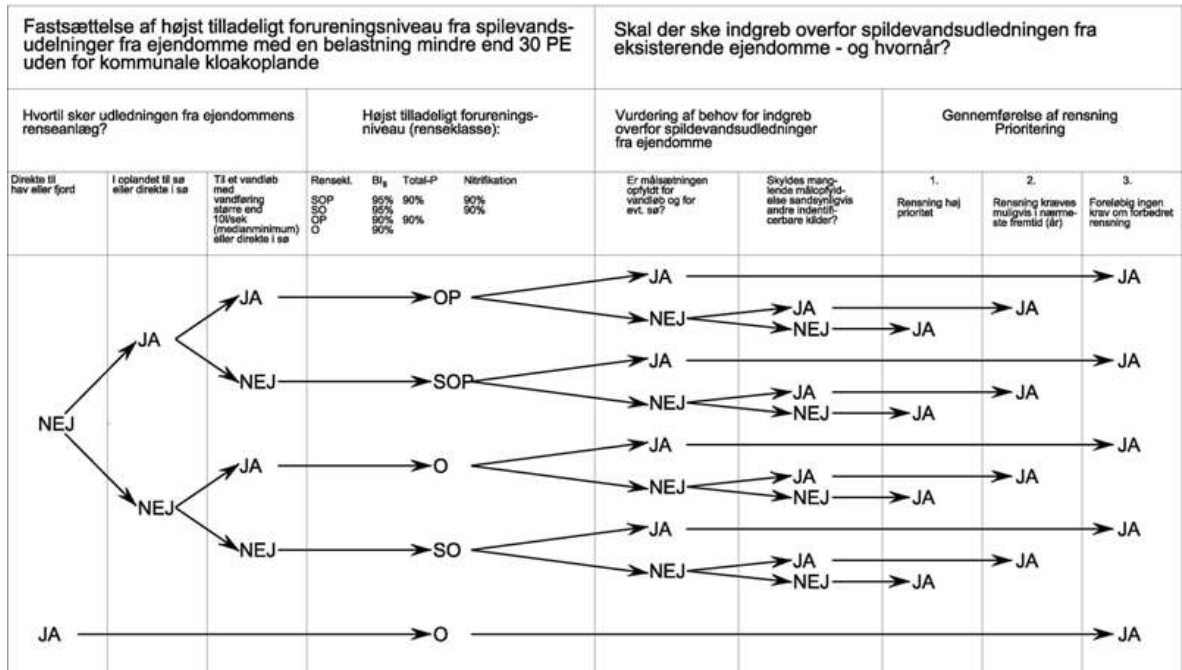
Fastsættelse af højst tilladeligt forureningsniveau fra spilevandsudelninger fra ejendomme med en belastning mindre end 30 PE uden for kommunale kloakoplande

Skal der ske indgreb overfor spildevandsudledningen fra eksisterende ejendomme - og hvornår?

Hvortil sker udledningen fra ejendommens renseanlæg?

Højst tilladeligt forureningsniveau (renseklasse):

Vurdering af behov for indgreb overfor spildevandsudledninger fra ejendomme

Gennemførelse af rensning Prioritering

Direkte til hav eller fjord

I oplandet til sø eller direkte i sø

Til et vandløb med vandføring større end 10l/sek (medianminimum) eller direkte i sø

| Rensekl. | $BI_5$ | Total-P | Nitrifikation |
|---|---|---|---|
| SOP | 95% | 90% | 90% |
| SO | 95% | | 90% |
| OP | 90% | 90% | |
| O | 90% | | |

Er målsætningen opfyldt for vandløb og for evt. sø?

Skyldes manglende målopfyldelse sandsynligvis andre indentificerbare kilder?

1. Rensning høj prioritet

2. Rensning kræves muligvis i nærmeste fremtid (år)

3. Foreløbig ingen krav om forbedret rensning

JA
OP
JA
JA
NEJ
JA
JA
NEJ
JA
JA
NEJ
SOP
JA
JA
NEJ
JA
JA
NEJ
JA
NEJ
JA
O
JA
JA
NEJ
JA
JA
NEJ
JA
NEJ
SO
JA
JA
NEJ
JA
JA
NEJ
JA
JA
O
JA